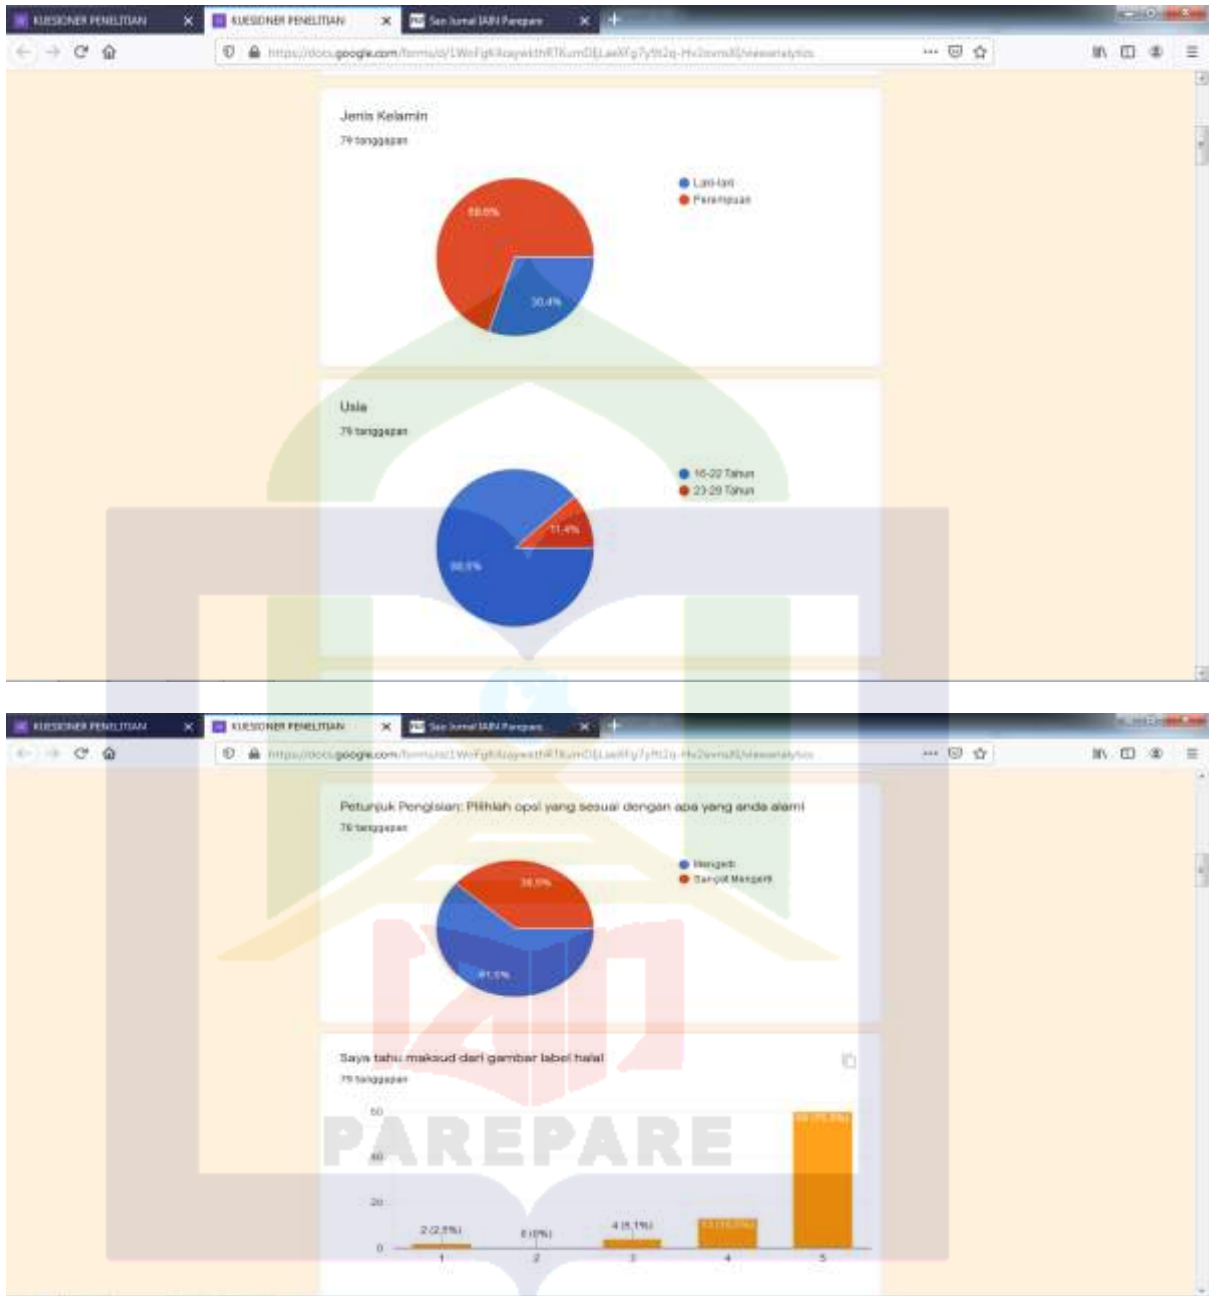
KUESIONER PENELITIAN × KUESIONER PENELITIAN × Sen Jurnal IAIN Parepare ×

https://docs.google.com/forms/d/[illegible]/viewanalytics

Jenis Kelamin

79 tanggapan

Laki-laki
Perempuan

69.6%

30.4%

Usia

79 tanggapan

16-22 Tahun
23-29 Tahun

11.4%

88.6%

KUESIONER PENELITIAN × KUESIONER PENELITIAN × Sen Jurnal IAIN Parepare ×

https://docs.google.com/forms/d/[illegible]/viewanalytics

Petunjuk Pengisian: Pilihlah opsi yang sesuai dengan apa yang anda alami

79 tanggapan

Mengerti
Sangat Mengerti

38.5%

61.5%

Saya tahu maksud dari gambar label halal

79 tanggapan

60

40

20

0

2 (2.5%)

0 (0%)

4 (5.1%)

13 (16.5%)

60 (75.9%)

1 2 3 4 5

PAREPARE